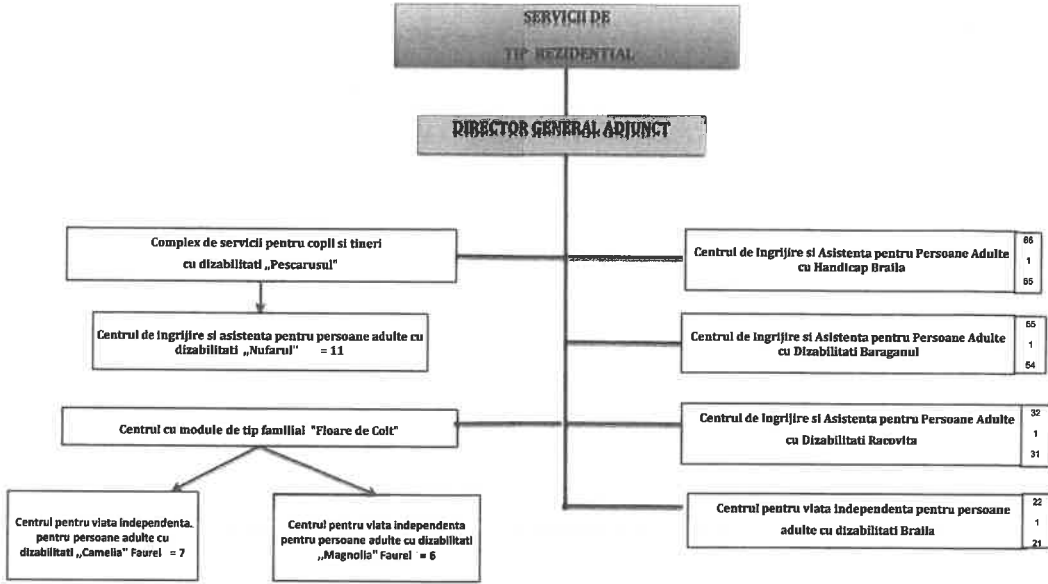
SERVICII DE

TIP REZIDENTIAL

DIRECTOR GENERAL ADJUNCT

Complex de servicii pentru copii si tineri cu dizabilitati „Pescarusul"

Centrul de ingrijire si asistenta pentru persoane adulte cu dizabilitati „Nufarul" = 11

Centrul cu module de tip familial "Floare de Colt"

Centrul pentru viata independenta pentru persoane adulte cu dizabilitati „Camelia" Faurei = 7

Centrul pentru viata independenta pentru persoane adulte cu dizabilitati „Magnolia" Faurei = 6

Centrul de Ingrijire si Asistenta pentru Persoane Adulte cu Handicap Braila

66
1
65

Centrul de Ingrijire si Asistenta pentru Persoane Adulte cu Dizabilitati Baraganul

55
1
54

Centrul de Ingrijire si Asistenta pentru Persoane Adulte cu Dizabilitati Racovita

32
1
31

Centrul pentru viata independenta pentru persoane adulte cu dizabilitati Braila

22
1
21